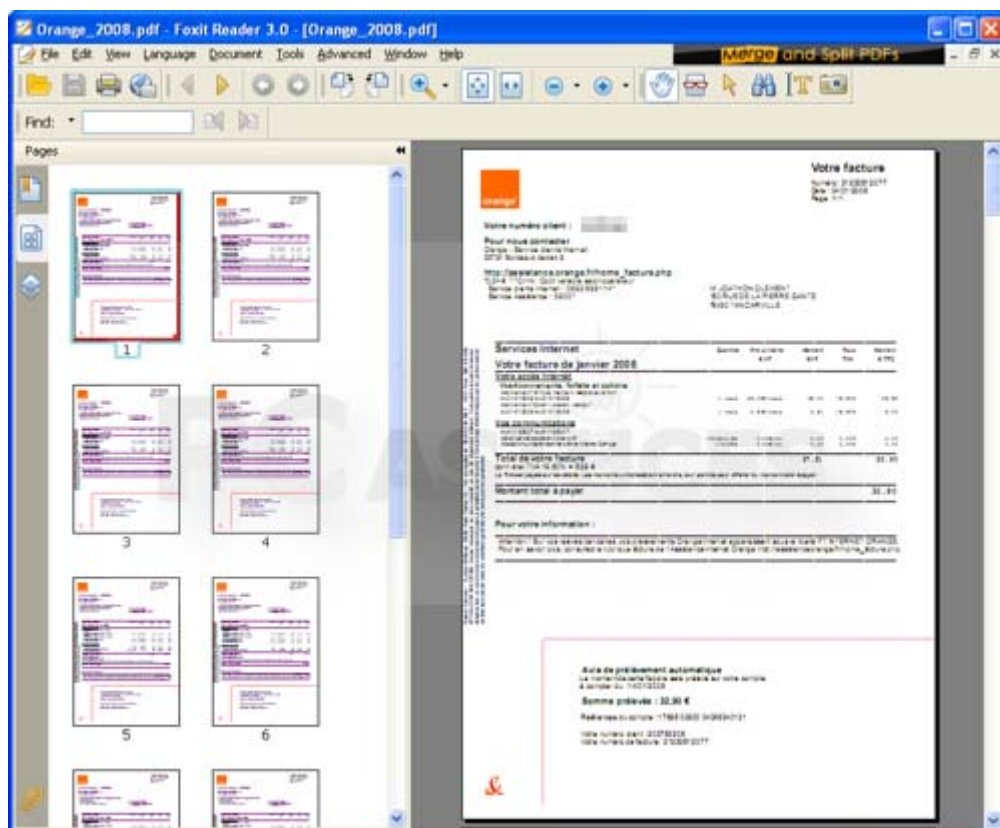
Orange_2008.pdf - Foxit Reader 3.0 - [Orange_2008.pdf]

File Edit View Language Document Tools Advanced Window Help

Merge and Split PDFs

Find:

Pages

1 2 3 4 5 6

orange

Votre facture

Votre numéro client :

Pour nous contacter

Services Internet

Votre facture de janvier 2008

Total de votre facture

Montant total à payer

Pour votre information :

Avis de prélèvement automatique

Somme prélevée : 32,90 €